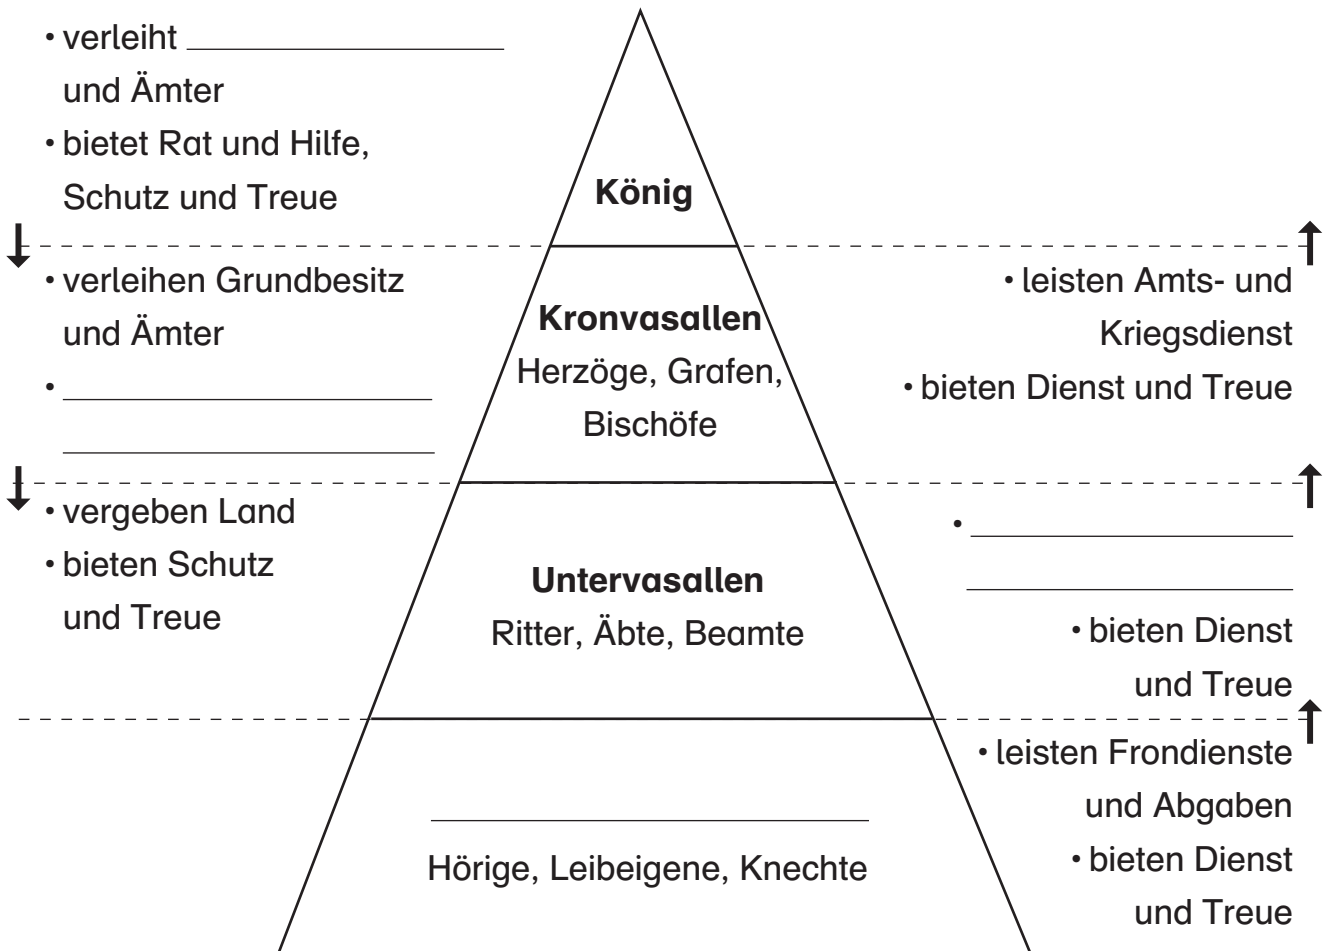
• verleiht ________________ und Ämter
• bietet Rat und Hilfe, Schutz und Treue

**König**

• verleihen Grundbesitz und Ämter
• ________________

**Kronvasallen**
Herzöge, Grafen, Bischöfe

• leisten Amts- und Kriegsdienst
• bieten Dienst und Treue

• vergeben Land
• bieten Schutz und Treue

**Untervasallen**
Ritter, Äbte, Beamte

• ________________
• bieten Dienst und Treue

________________
Hörige, Leibeigene, Knechte

• leisten Frondienste und Abgaben
• bieten Dienst und Treue